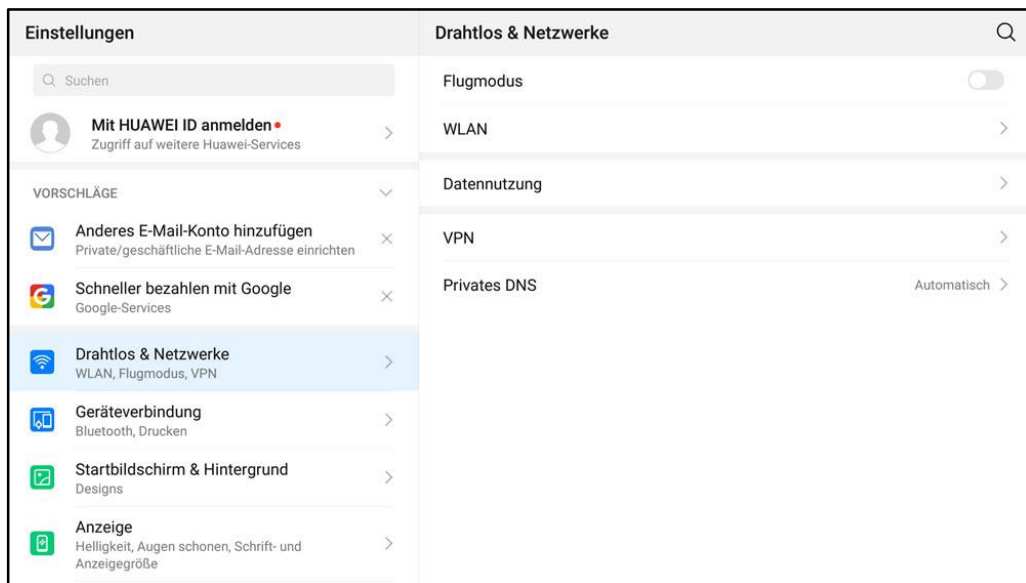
Einstellungen

Suchen

Mit HUAWEI ID anmelden
Zugriff auf weitere Huawei-Services

VORSCHLÄGE

Anderes E-Mail-Konto hinzufügen
Private/geschäftliche E-Mail-Adresse einrichten

Schneller bezahlen mit Google
Google-Services

Drahtlos & Netzwerke
WLAN, Flugmodus, VPN

Geräteverbindung
Bluetooth, Drucken

Startbildschirm & Hintergrund
Designs

Anzeige
Helligkeit, Augen schonen, Schrift- und Anzeigegröße

Drahtlos & Netzwerke

Flugmodus

WLAN

Datennutzung

VPN

Privates DNS
Automatisch